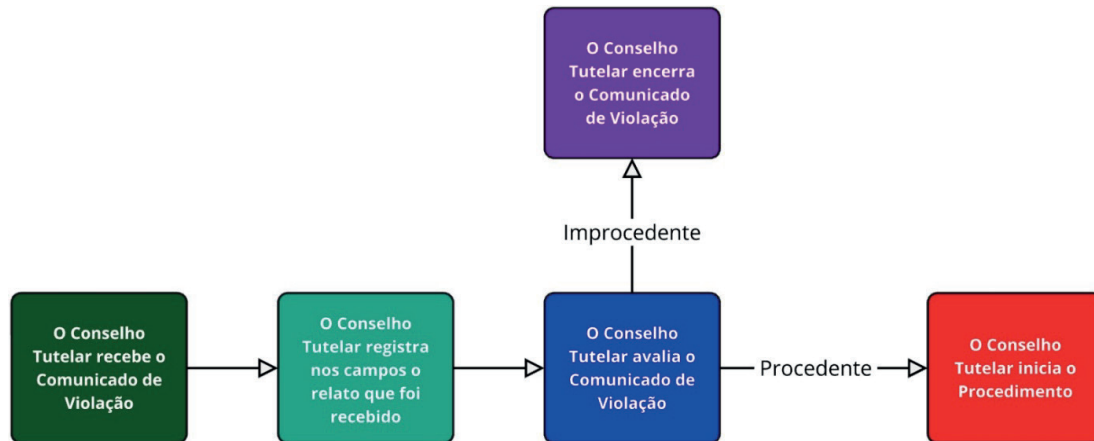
O Conselho Tutelar encerra o Comunicado de Violação

Improcedente

O Conselho Tutelar recebe o Comunicado de Violação

O Conselho Tutelar registra nos campos o relato que foi recebido

O Conselho Tutelar avalia o Comunicado de Violação

Procedente

O Conselho Tutelar inicia o Procedimento